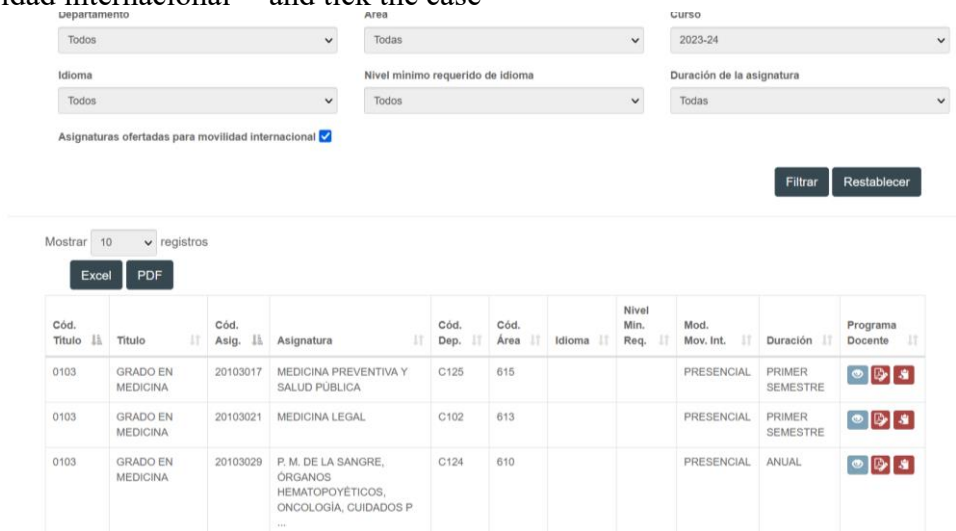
idad internacional" and tick the case

Departamento
Todos
Área
Todas
Curso
2023-24

Idioma
Todos
Nivel mínimo requerido de idioma
Todos
Duración de la asignatura
Todas

Asignaturas ofertadas para movilidad internacional

Filtrar
Restablecer

Mostrar 10 registros

Excel
PDF

| Cód. Título | Título | Cód. Asig. | Asignatura | Cód. Dep. | Cód. Área | Idioma | Nivel Min. Req. | Mod. Mov. Int. | Duración | Programa Docente |
|---|---|---|---|---|---|---|---|---|---|---|
| 0103 | GRADO EN MEDICINA | 20103017 | MEDICINA PREVENTIVA Y SALUD PÚBLICA | C125 | 615 | | | PRESENCIAL | PRIMER SEMESTRE | |
| 0103 | GRADO EN MEDICINA | 20103021 | MEDICINA LEGAL | C102 | 613 | | | PRESENCIAL | PRIMER SEMESTRE | |
| 0103 | GRADO EN MEDICINA | 20103029 | P. M. DE LA SANGRE, ÓRGANOS HEMATOPOYÉTICOS, ONCOLOGÍA, CUIDADOS P ... | C124 | 610 | | | PRESENCIAL | ANUAL | |